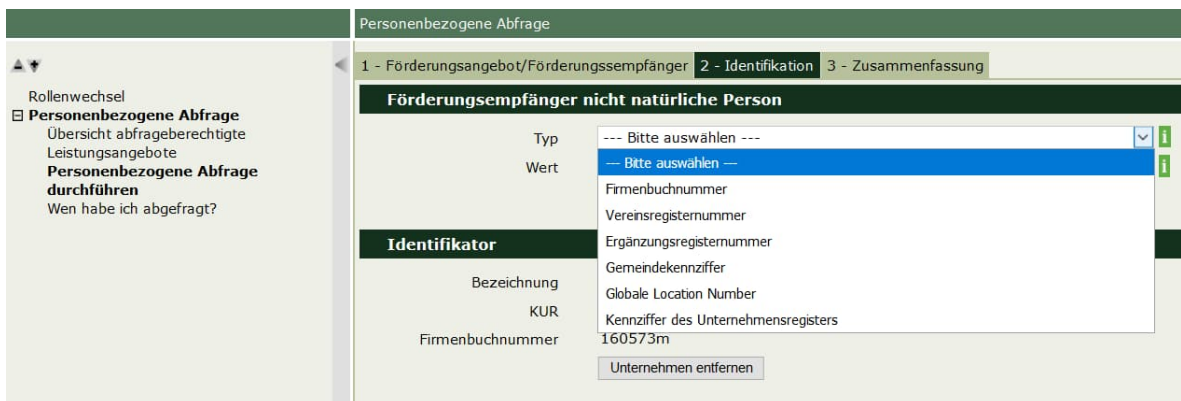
Personenbezogene Abfrage

Rollenwechsel
⊟ Personenbezogene Abfrage
Übersicht abfrageberechtigte
Leistungsangebote
Personenbezogene Abfrage durchführen
Wen habe ich abgefragt?

1 - Förderungsangebot/Förderungssempfänger | 2 - Identifikation | 3 - Zusammenfassung

Förderungsempfänger nicht natürliche Person

Typ --- Bitte auswählen ---
Wert

--- Bitte auswählen ---
Firmenbuchnummer
Vereinsregisternummer
Ergänzungsregisternummer
Gemeindekennziffer
Globale Location Number
Kennziffer des Unternehmensregisters

Identifikator

Bezeichnung
KUR
Firmenbuchnummer 160573m

Unternehmen entfernen